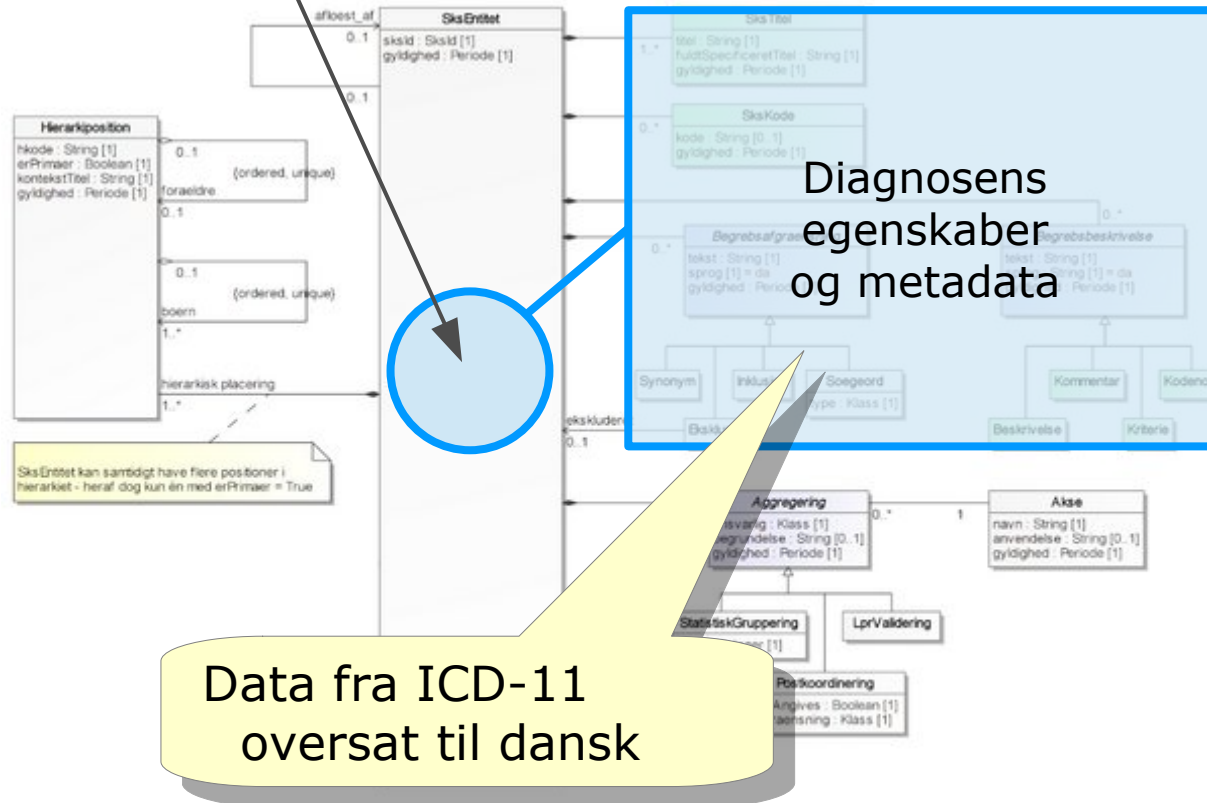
afloest_af
0..1
SksEntitet
sksId : SksId [1]
gyldighed : Periode [1]
0..1

Hierarkiposition
hkode : String [1]
erPrimaer : Boolean [1]
kontekstTitel : String [1]
gyldighed : Periode [1]

0..1
{ordered, unique}
foraeldre
0..1

0..1
{ordered, unique}
boern
1..*

hierarkisk placering
1..*

SksEntitet kan samtidigt have flere positioner i hierarkiet - heraf dog kun én med erPrimaer = True

SksTitel
1..*
titel : String [1]
fuldtSpecificeretTitel : String [1]
gyldighed : Periode [1]

SksKode
0..*
kode : String [0..1]
gyldighed : Periode [1]

Diagnosens egenskaber og metadata

0..*
0..*
Begrebsafgræ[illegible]
tekst : String [1]
sprog [1] = da
gyldighed : Perio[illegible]

Begrebsbeskrivelse
tekst : String [1]
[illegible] [1] = da
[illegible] : Periode [1]

Synonym
Inklus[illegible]
Soegeord
type : Klass [1]
Kommentar
Kodeno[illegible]
Eksklu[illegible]
Beskrivelse
Kriterie

ekskludere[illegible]
0..1

Aggregering
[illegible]isvarig : Klass [1]
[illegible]egrundelse : String [0..1]
gyldighed : Periode [1]
0..*
1

Akse
navn : String [1]
anvendelse : String [0..1]
gyldighed : Periode [1]

StatistiskGruppering
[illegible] [1]
LprValidering
Postkoordinering
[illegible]Angives : Boolean [1]
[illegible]aensning : Klass [1]

Data fra ICD-11 oversat til dansk